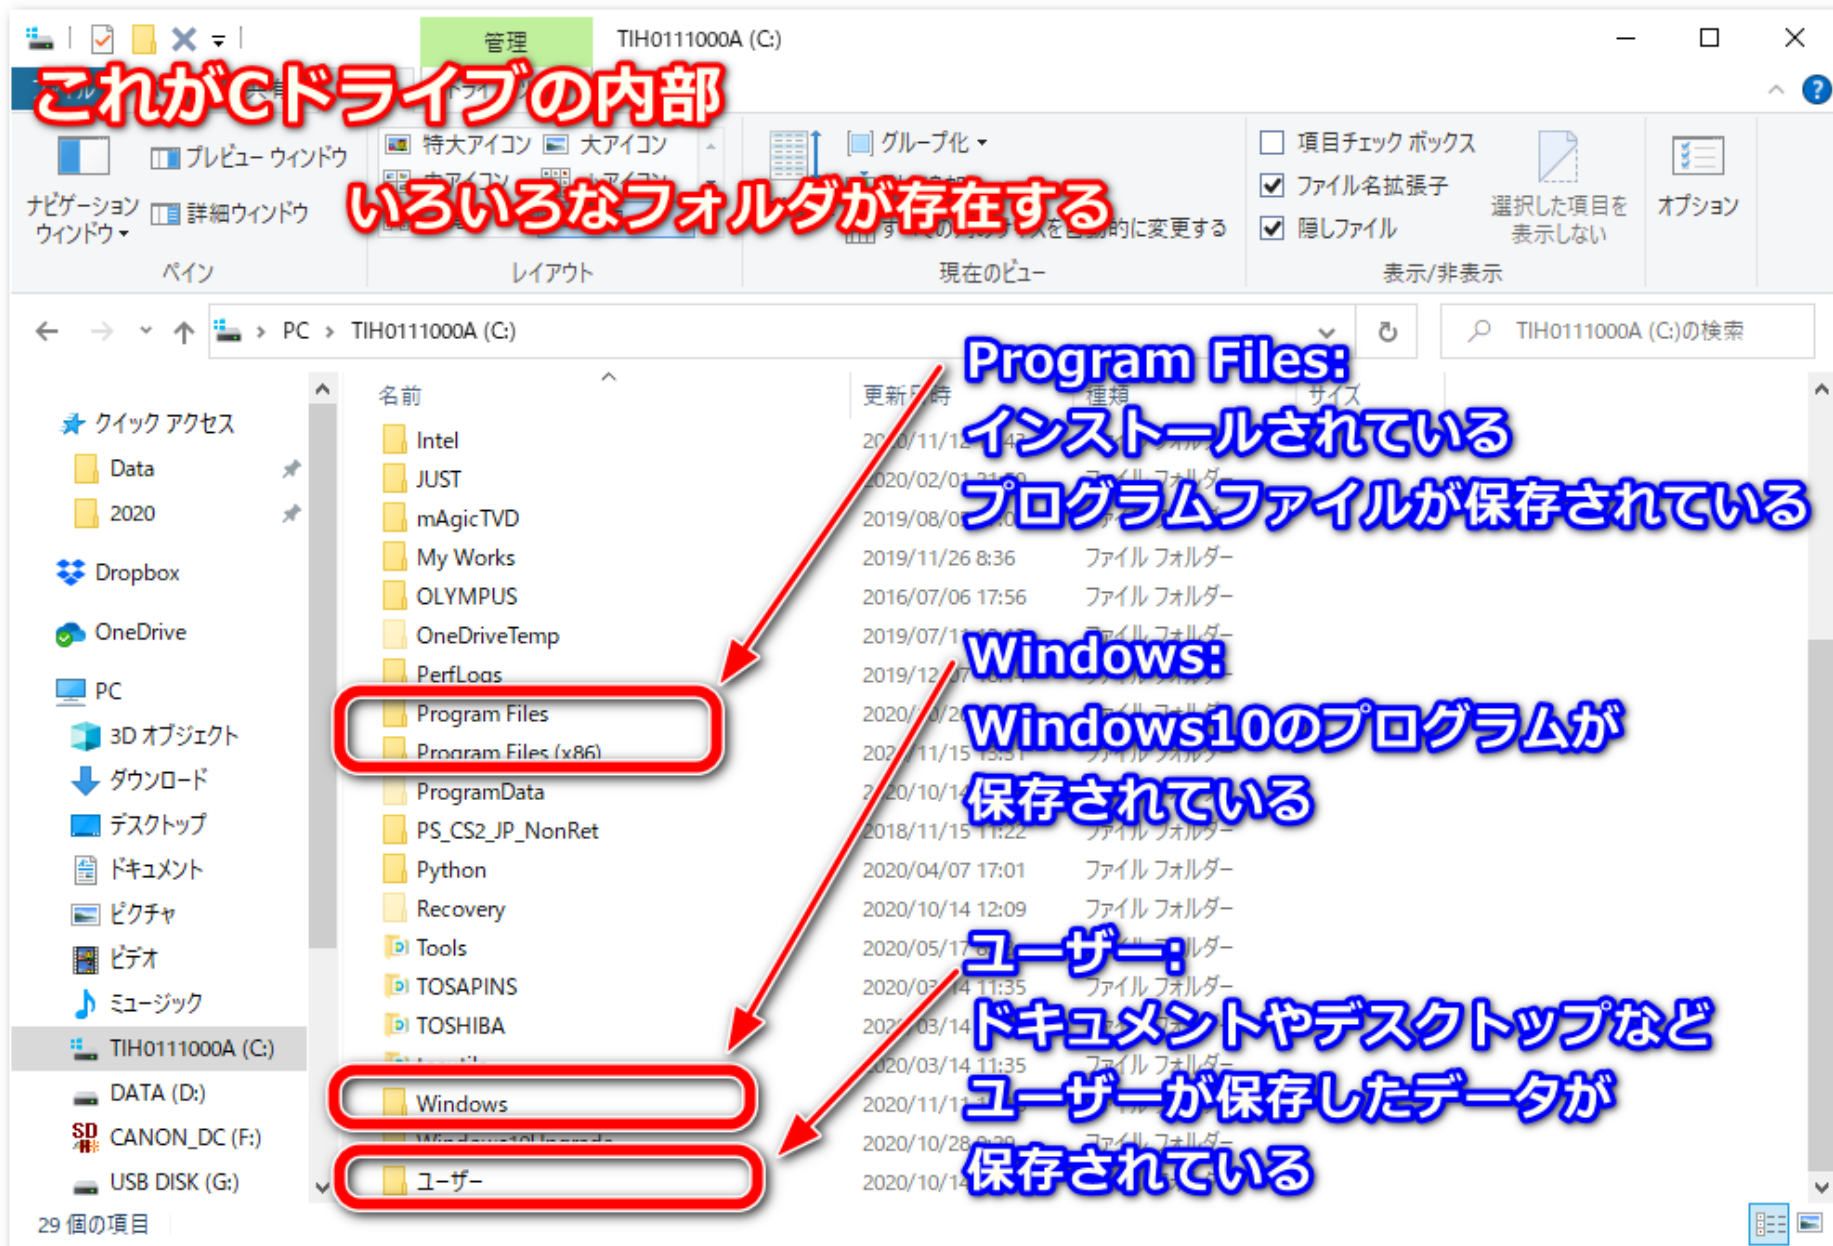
管理 TIH0111000A (C:)

これがCドライブの内部

プレビュー ウィンドウ
ナビゲーション ウィンドウ
詳細ウィンドウ
ペイン

特大アイコン 大アイコン
いろいろなフォルダが存在する
レイアウト

グループ化
すべての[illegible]に変更する
現在のビュー

項目チェック ボックス
ファイル名拡張子
隠しファイル
選択した項目を表示しない
表示/非表示
オプション

PC > TIH0111000A (C:)
TIH0111000A (C:)の検索

クイック アクセス
Data
2020
Dropbox
OneDrive
PC
3D オブジェクト
ダウンロード
デスクトップ
ドキュメント
ピクチャ
ビデオ
ミュージック
TIH0111000A (C:)
DATA (D:)
CANON_DC (F:)
USB DISK (G:)
29 個の項目

| 名前 | 更新日時 | 種類 | サイズ |
|---|---|---|---|
| Intel | 20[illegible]/11/12 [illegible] | | |
| JUST | 2020/02/0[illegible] | ファイル フォルダー | |
| mAgicTVD | 2019/08/0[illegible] | | |
| My Works | 2019/11/26 8:36 | ファイル フォルダー | |
| OLYMPUS | 2016/07/06 17:56 | ファイル フォルダー | |
| OneDriveTemp | 2019/07/1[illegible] | ファイル フォルダー | |
| PerfLogs | 2019/12/07 | | |
| Program Files | 2020/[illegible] | | |
| Program Files (x86) | 202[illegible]/11/15 13:51 | | |
| ProgramData | 2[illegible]20/10/1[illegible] | | |
| PS_CS2_JP_NonRet | 2018/11/15 11:22 | ファイル フォルダー | |
| Python | 2020/04/07 17:01 | ファイル フォルダー | |
| Recovery | 2020/10/14 12:09 | ファイル フォルダー | |
| Tools | 2020/05/1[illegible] | ファイル フォルダー | |
| TOSAPINS | 2020/03/14 11:35 | ファイル フォルダー | |
| TOSHIBA | 202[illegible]/03/14 | | |
| Windows | 2020/11/1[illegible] | | |
| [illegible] | 2020/10/28 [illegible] | ファイル フォルダー | |
| ユーザー | 2020/10/14 | | |

Program Files:
インストールされている
プログラムファイルが保存されている

Windows:
Windows10のプログラムが
保存されている

ユーザー:
ドキュメントやデスクトップなど
ユーザーが保存したデータが
保存されている